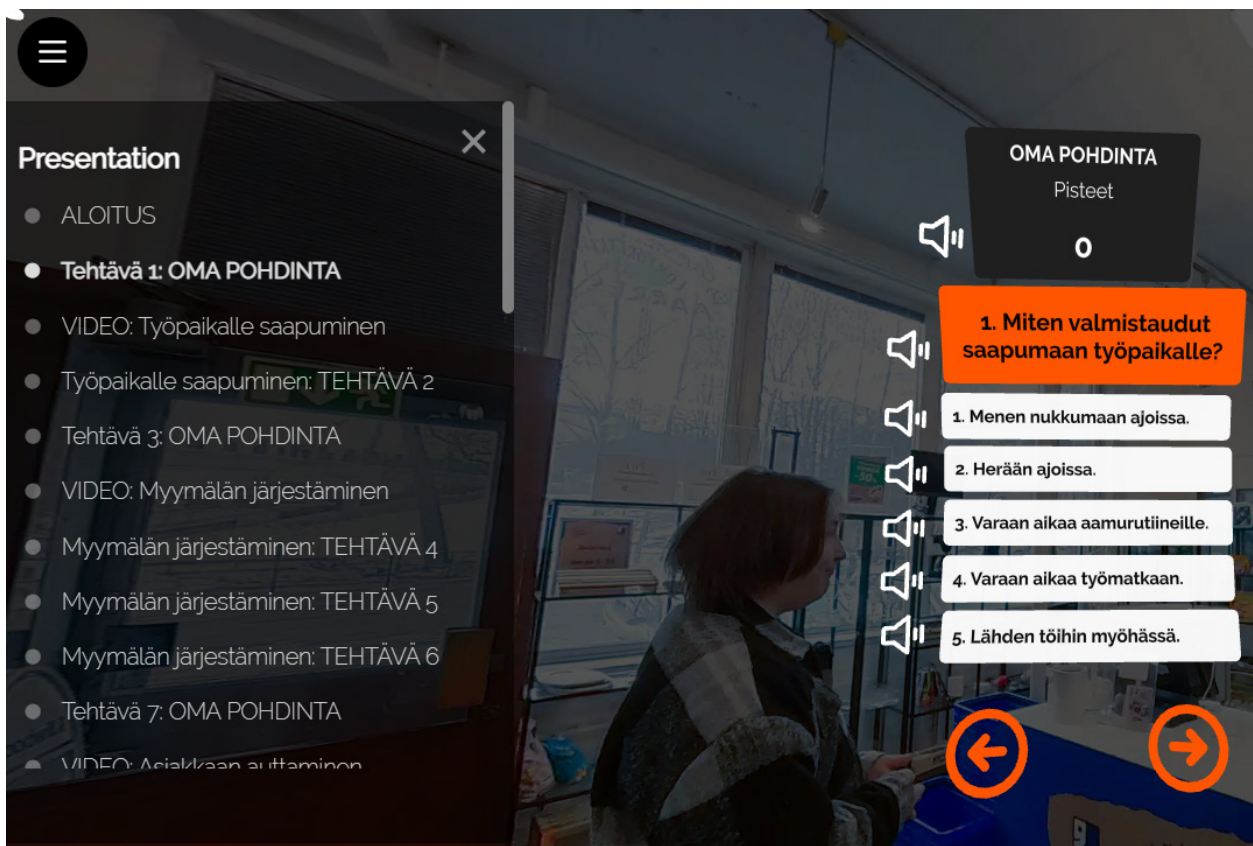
Presentation

ALOITUS

Tehtävä 1: OMA POHDINTA

VIDEO: Työpaikalle saapuminen

Työpaikalle saapuminen: TEHTÄVÄ 2

Tehtävä 3: OMA POHDINTA

VIDEO: Myymälän järjestäminen

Myymälän järjestäminen: TEHTÄVÄ 4

Myymälän järjestäminen: TEHTÄVÄ 5

Myymälän järjestäminen: TEHTÄVÄ 6

Tehtävä 7: OMA POHDINTA

VIDEO: Asiakkaan auttaminen

OMA POHDINTA
Pisteet
0

1. Miten valmistaudut saapumaan työpaikalle?

1. Menen nukkumaan ajoissa.

2. Herään ajoissa.

3. Varaan aikaa aamurutiineille.

4. Varaan aikaa työmatkaan.

5. Lähden töihin myöhässä.